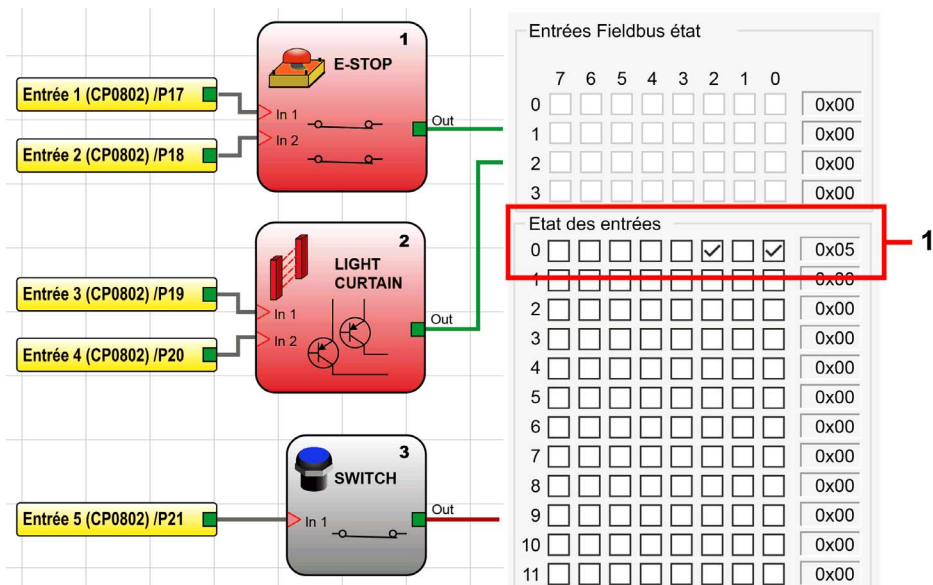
Entrée 1 (CP0802) /P17

Entrée 2 (CP0802) /P18

1
E-STOP
In 1
In 2
Out

Entrée 3 (CP0802) /P19

Entrée 4 (CP0802) /P20

2
LIGHT CURTAIN
In 1
In 2
Out

Entrée 5 (CP0802) /P21

3
SWITCH
In 1
Out

Entrées Fieldbus état

| | 7 | 6 | 5 | 4 | 3 | 2 | 1 | 0 | |
|---|---|---|---|---|---|---|---|---|---|
| 0 | | | | | | | | | 0x00 |
| 1 | | | | | | | | | 0x00 |
| 2 | | | | | | | | | 0x00 |
| 3 | | | | | | | | | 0x00 |

Etat des entrées

| | | | | | | | | | |
|---|---|---|---|---|---|---|---|---|---|
| 0 | | | | | | ☑ | | ☑ | 0x05 |
| 1 | | | | | | | | | 0x00 |
| 2 | | | | | | | | | 0x00 |
| 3 | | | | | | | | | 0x00 |
| 4 | | | | | | | | | 0x00 |
| 5 | | | | | | | | | 0x00 |
| 6 | | | | | | | | | 0x00 |
| 7 | | | | | | | | | 0x00 |
| 8 | | | | | | | | | 0x00 |
| 9 | | | | | | | | | 0x00 |
| 10 | | | | | | | | | 0x00 |
| 11 | | | | | | | | | 0x00 |

1